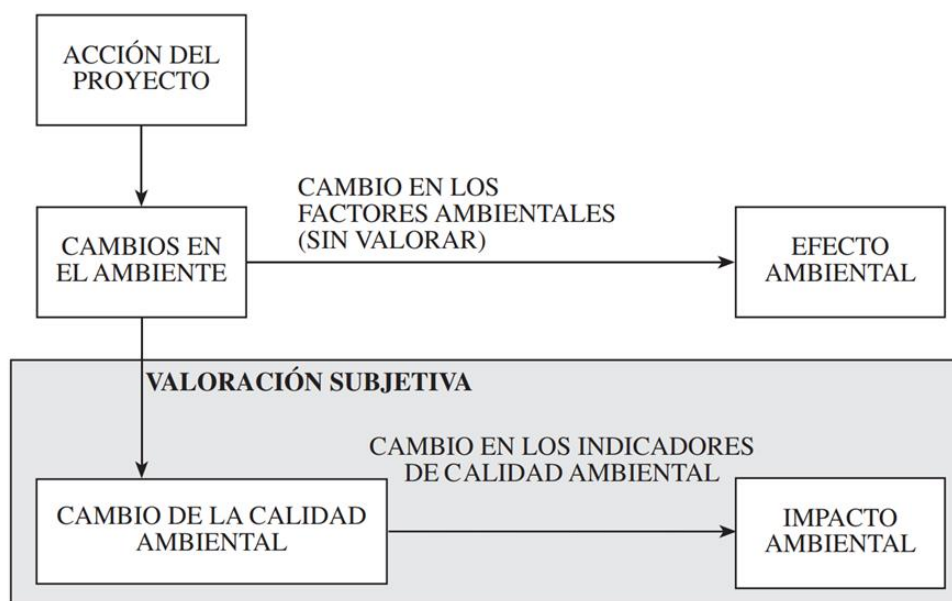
ACCIÓN DEL PROYECTO

CAMBIOS EN EL AMBIENTE

CAMBIO EN LOS FACTORES AMBIENTALES (SIN VALORAR)

EFECTO AMBIENTAL

VALORACIÓN SUBJETIVA

CAMBIO EN LOS INDICADORES DE CALIDAD AMBIENTAL

CAMBIO DE LA CALIDAD AMBIENTAL

IMPACTO AMBIENTAL